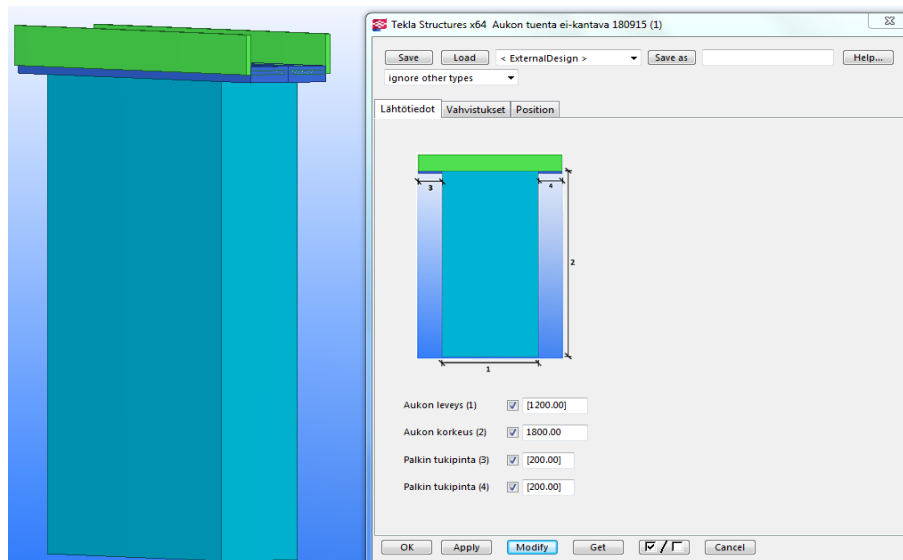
Tekla Structures x64 Aukon tuenta ei-kantava 180915 (1)

Save Load < ExternalDesign > Save as Help...

ignore other types

Lähtötiedot Vahvistukset Position

3 4

2

1

Aukon leveys (1) [1200.00]

Aukon korkeus (2) 1800.00

Palkin tukipinta (3) [200.00]

Palkin tukipinta (4) [200.00]

OK Apply Modify Get Cancel